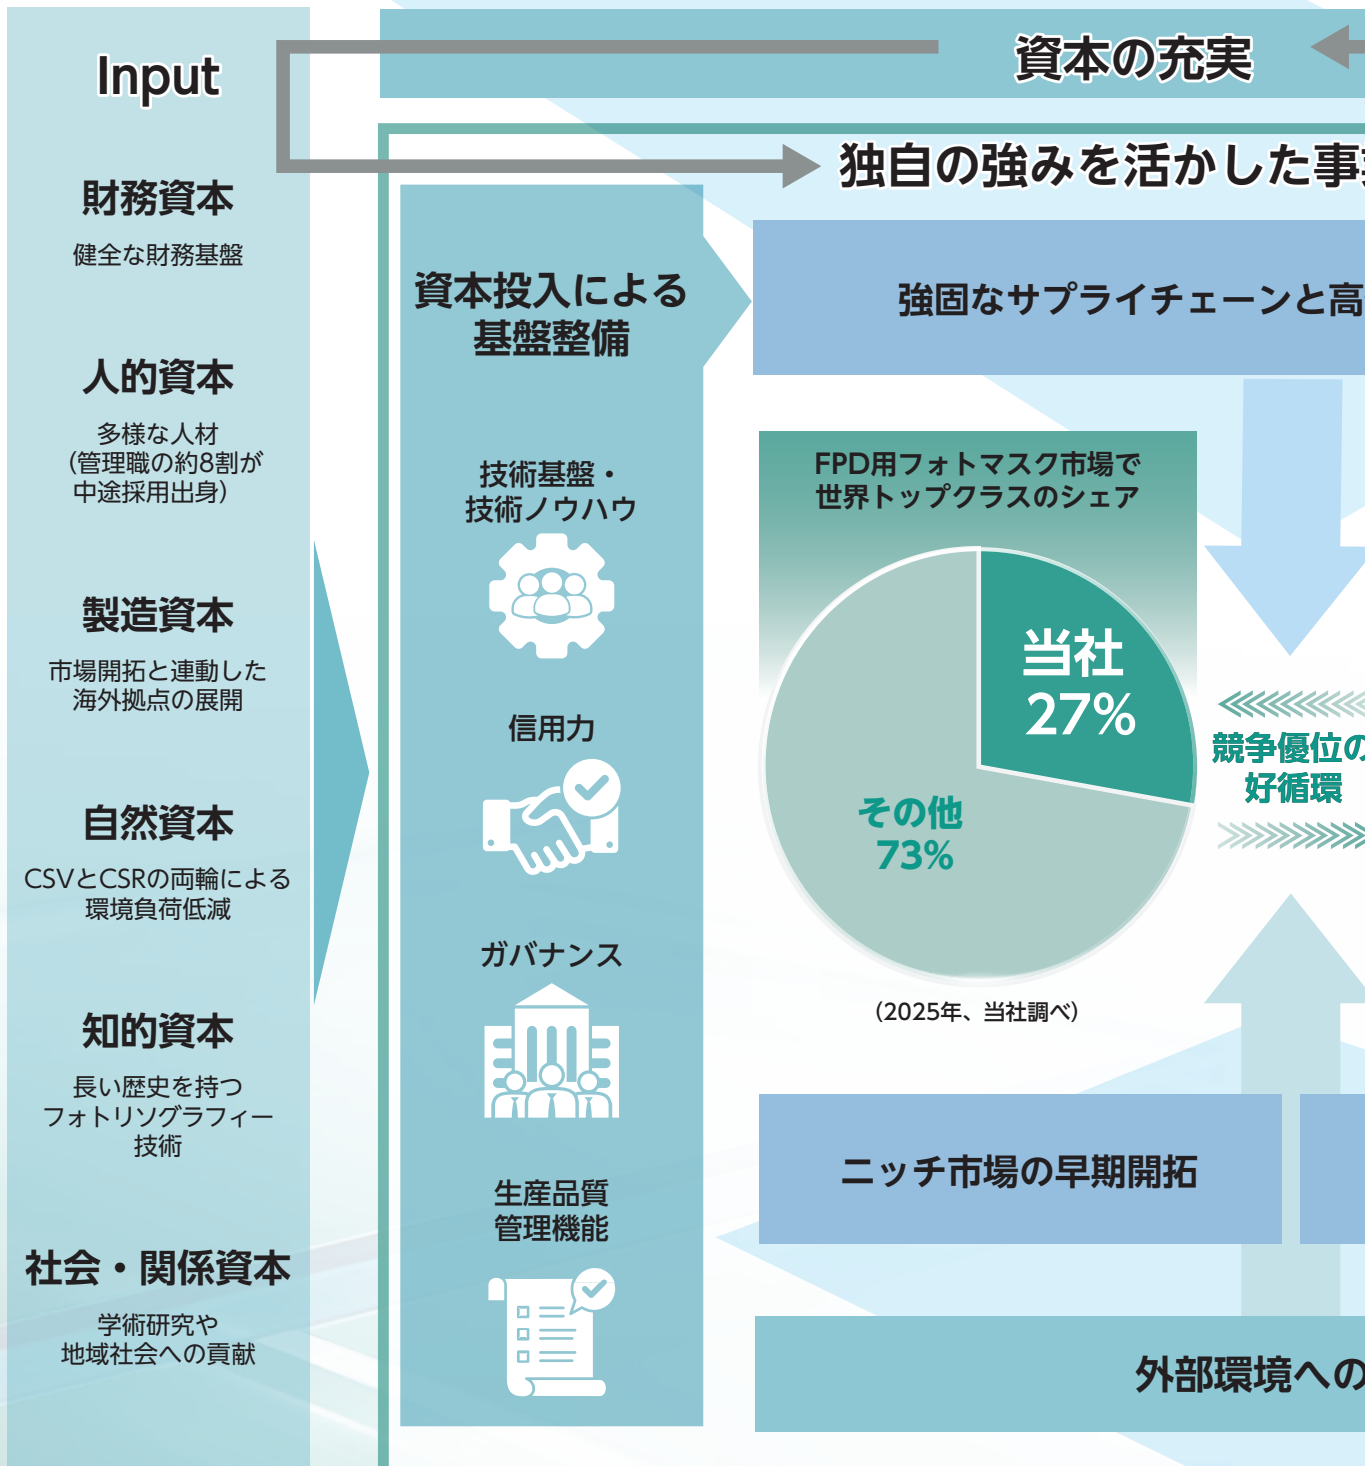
Input

財務資本

健全な財務基盤

人的資本

多様な人材
(管理職の約8割が中途採用出身)

製造資本

市場開拓と連動した海外拠点の展開

自然資本

CSVとCSRの両輪による環境負荷低減

知的資本

長い歴史を持つフォトリソグラフィー技術

社会・関係資本

学術研究や地域社会への貢献

資本の充実

独自の強みを活かした事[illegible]

資本投入による基盤整備

技術基盤・技術ノウハウ

信用力

ガバナンス

生産品質管理機能

強固なサプライチェーンと高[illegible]

FPD用フォトマスク市場で世界トップクラスのシェア

当社 27%

その他 73%

(2025年、当社調べ)

競争優位の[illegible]
好循環

ニッチ市場の早期開拓

外部環境への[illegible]